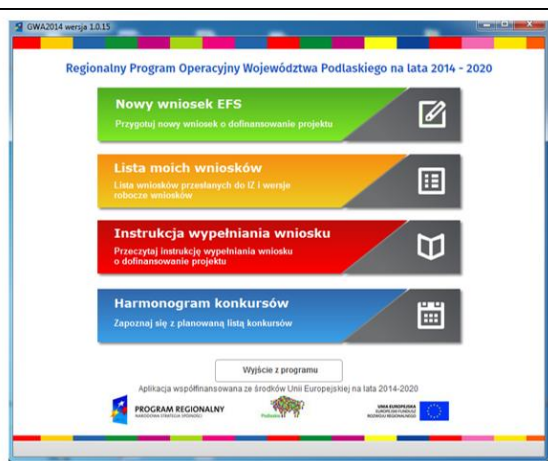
GWA2014 wersja 1.0.15

Regionalny Program Operacyjny Województwa Podlaskiego na lata 2014 - 2020

Nowy wniosek EFS
Przygotuj nowy wniosek o dofinansowanie projektu

Lista moich wniosków
Lista wniosków przesłanych do IZ i wersje robocze wniosków

Instrukcja wypełniania wniosku
Przeczytaj instrukcję wypełniania wniosku o dofinansowanie projektu

Harmonogram konkursów
Zapoznaj się z planowaną listą konkursów

Wyjście z programu

Aplikacja współfinansowana ze środków Unii Europejskiej na lata 2014-2020

PROGRAM REGIONALNY
NARODOWA STRATEGIA SPÓJNOŚCI

Podlaskie

UNIA EUROPEJSKA
EUROPEJSKI FUNDUSZ ROZWOJU REGIONALNEGO